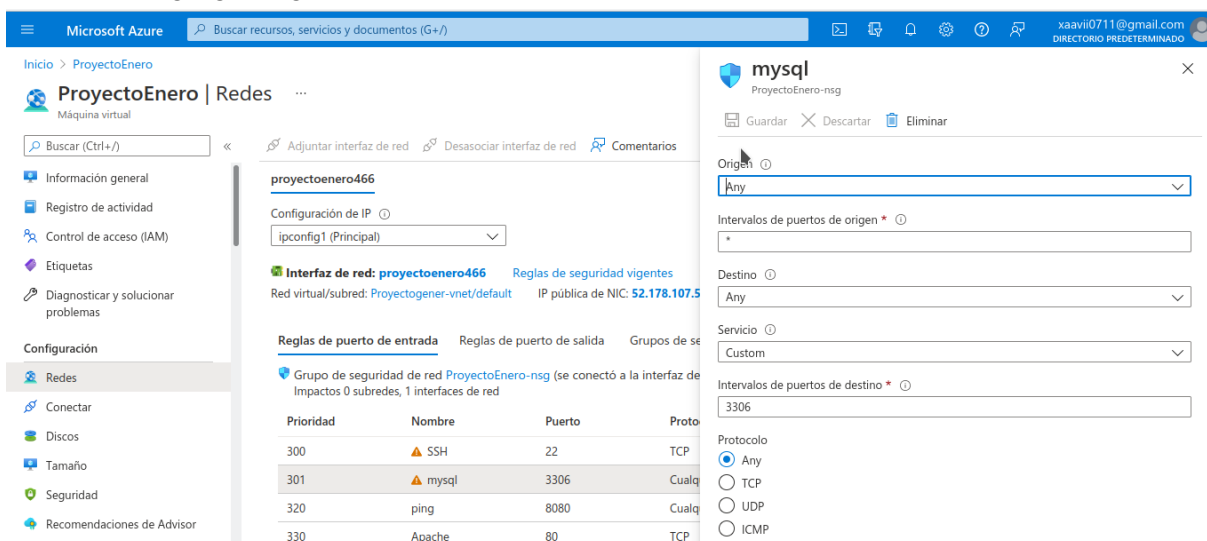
Microsoft Azure
Buscar recursos, servicios y documentos (G+/)
xaavii0711@gmail.com
DIRECTORIO PREDETERMINADO

Inicio > ProyectoEnero
ProyectoEnero | Redes ...
Máquina virtual

Buscar (Ctrl+/)
Información general
Registro de actividad
Control de acceso (IAM)
Etiquetas
Diagnosticar y solucionar problemas
Configuración
Redes
Conectar
Discos
Tamaño
Seguridad
Recomendaciones de Advisor

Adjuntar interfaz de red
Desasociar interfaz de red
Comentarios

proyectoenero466
Configuración de IP ⓘ
ipconfig1 (Principal)
Interfaz de red: proyectoenero466
Reglas de seguridad vigentes
Red virtual/subred: Proyectogener-vnet/default
IP pública de NIC: 52.178.107.5

Reglas de puerto de entrada
Reglas de puerto de salida
Grupos de se

Grupo de seguridad de red ProyectoEnero-nsg (se conectó a la interfaz de
Impactos 0 subredes, 1 interfaces de red

| Prioridad | Nombre | Puerto | Proto |
|---|---|---|---|
| 300 | SSH | 22 | TCP |
| 301 | mysql | 3306 | Cualq |
| 320 | ping | 8080 | Cualq |
| 330 | Apache | 80 | TCP |

mysql
ProyectoEnero-nsg
Guardar
Descartar
Eliminar

Origen ⓘ
Any
Intervalos de puertos de origen * ⓘ
*
Destino ⓘ
Any
Servicio ⓘ
Custom
Intervalos de puertos de destino * ⓘ
3306
Protocolo
Any
TCP
UDP
ICMP